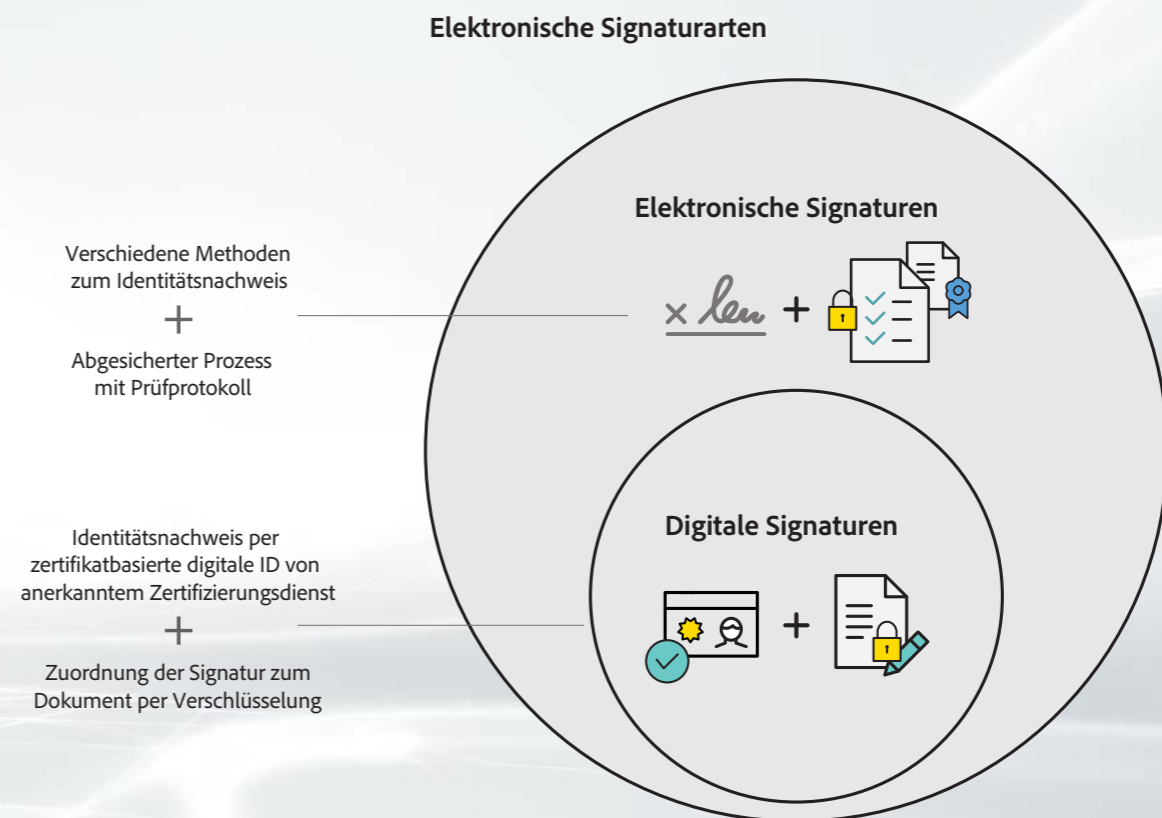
Elektronische Signaturarten

Verschiedene Methoden zum Identitätsnachweis

+

Abgesicherter Prozess mit Prüfprotokoll

Elektronische Signaturen

× +

Identitätsnachweis per zertifikatbasierte digitale ID von anerkanntem Zertifizierungsdienst

+

Zuordnung der Signatur zum Dokument per Verschlüsselung

Digitale Signaturen

+